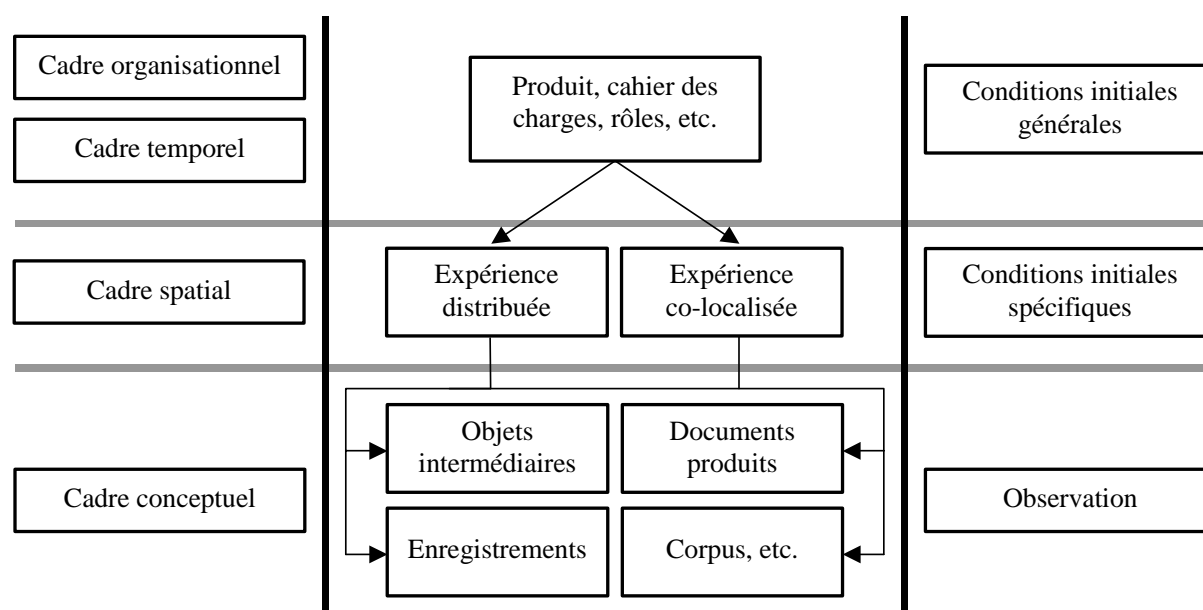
Cadre organisationnel

Cadre temporel

Produit, cahier des charges, rôles, etc.

Conditions initiales générales

Cadre spatial

Expérience distribuée

Expérience co-localisée

Conditions initiales spécifiques

Cadre conceptuel

Objets intermédiaires

Documents produits

Enregistrements

Corpus, etc.

Observation